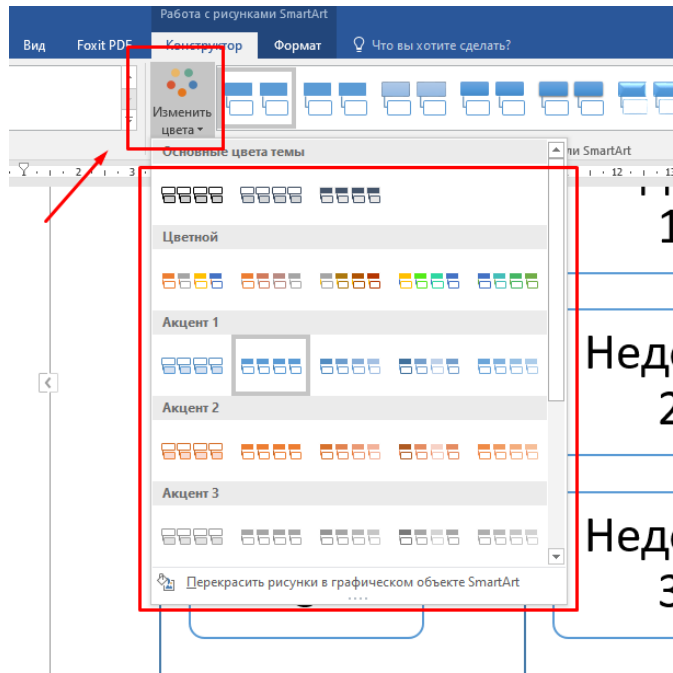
Работа с рисунками SmartArt

Вид

Foxit PDF

Конструктор

Формат

Что вы хотите сделать?

Изменить цвета

ли SmartArt

Основные цвета темы

Цветной

Акцент 1

Акцент 2

Акцент 3

Перекрасить рисунки в графическом объекте SmartArt

1

Неде

2

Неде

3